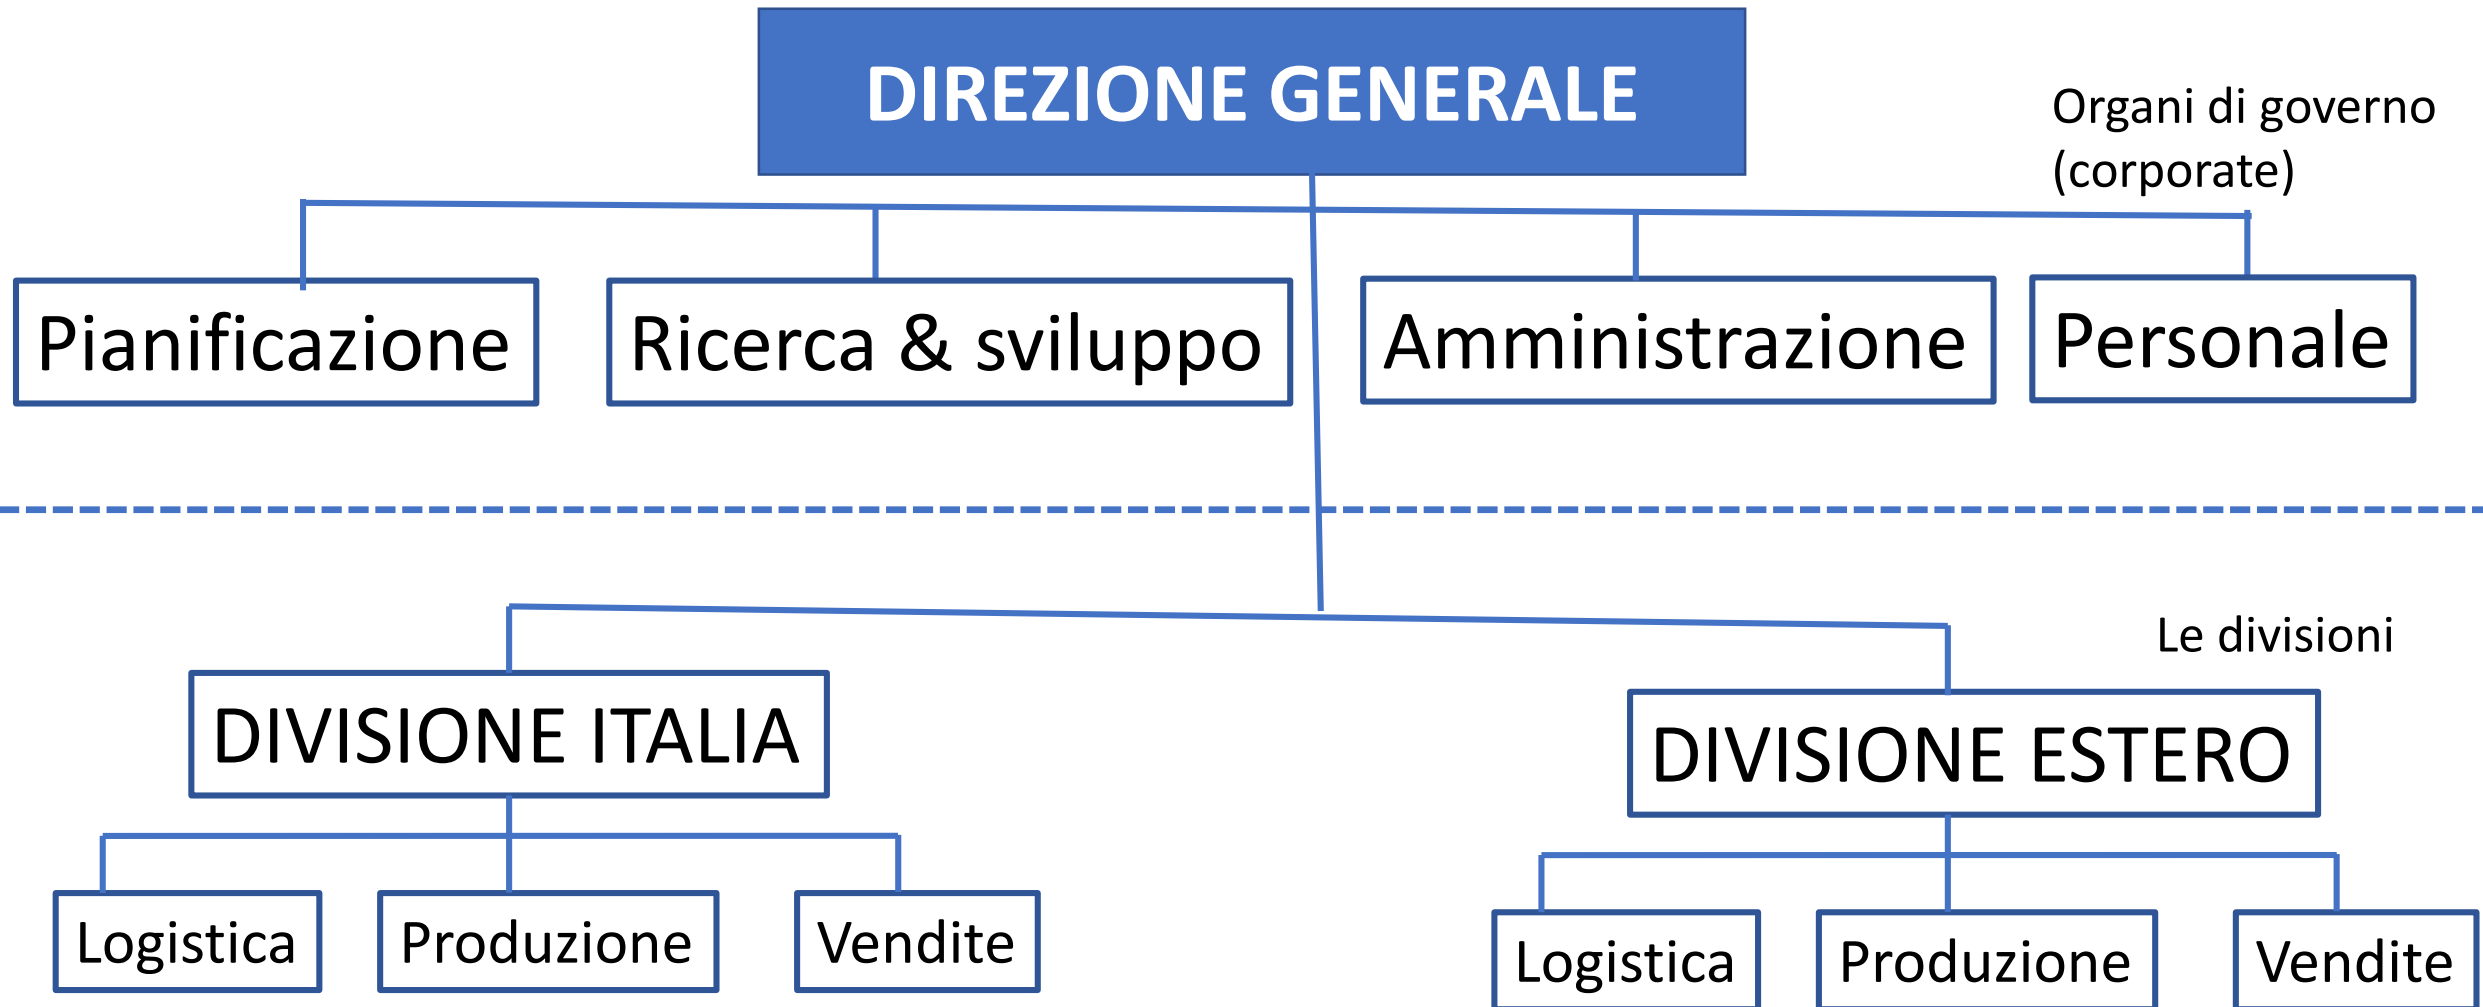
DIREZIONE GENERALE

Organi di governo (corporate)

Pianificazione

Ricerca & sviluppo

Amministrazione

Personale

Le divisioni

DIVISIONE ITALIA

DIVISIONE ESTERO

Logistica

Produzione

Vendite

Logistica

Produzione

Vendite